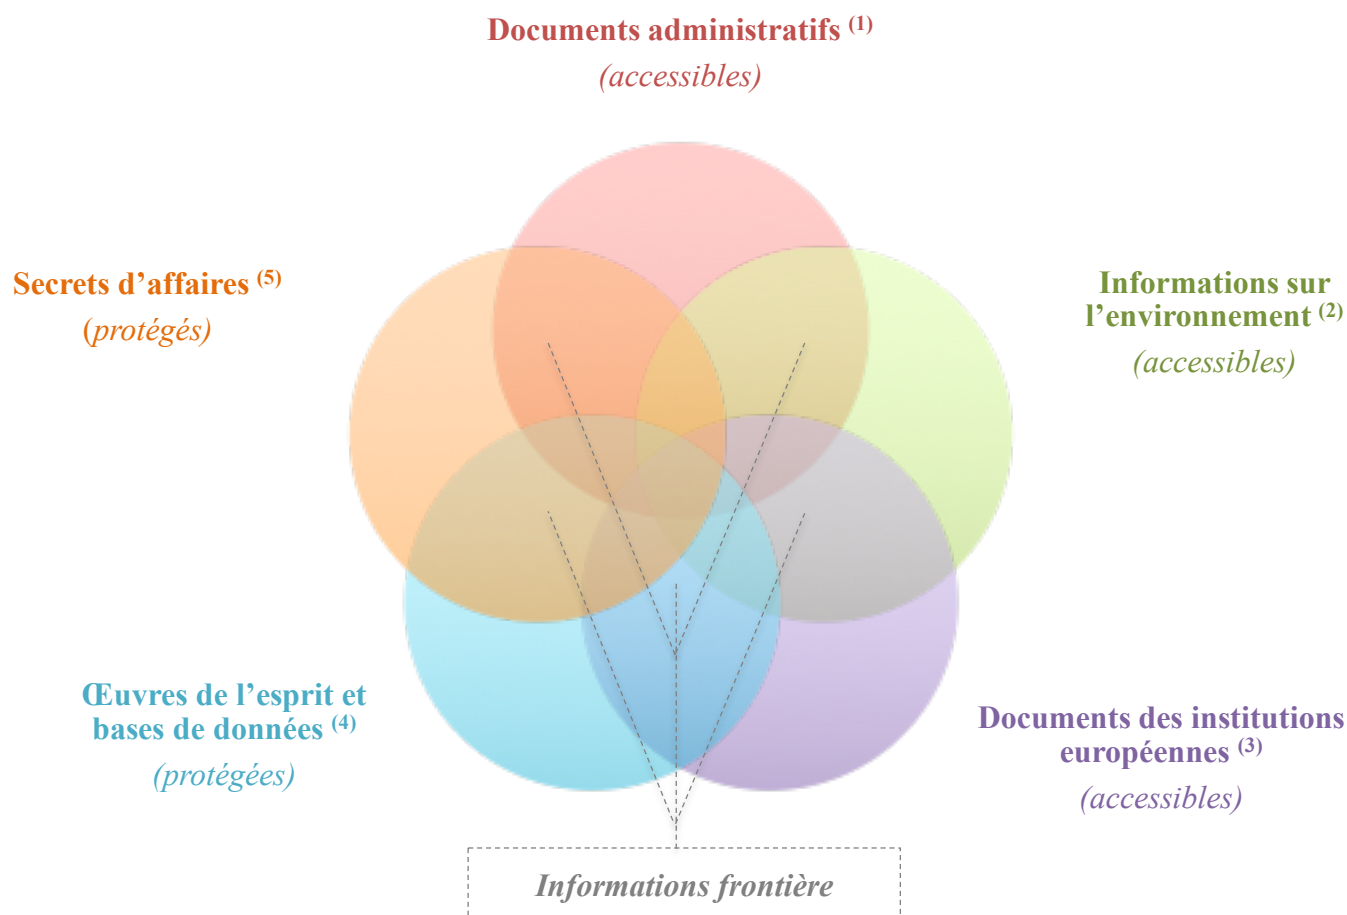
Documents administratifs $^{(1)}$
(accessibles)

Secrets d'affaires $^{(5)}$
(protégés)

Informations sur l'environnement $^{(2)}$
(accessibles)

Œuvres de l'esprit et bases de données $^{(4)}$
(protégées)

Documents des institutions européennes $^{(3)}$
(accessibles)

Informations frontière